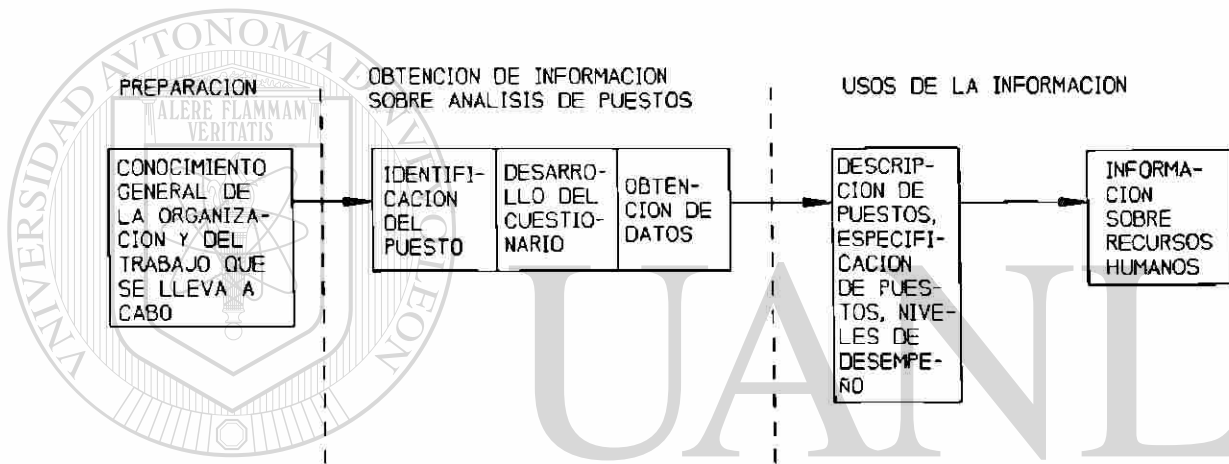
PREPARACION

OBTENCION DE INFORMACION SOBRE ANALISIS DE PUESTOS

USOS DE LA INFORMACION

CONOCIMIENTO GENERAL DE LA ORGANIZACION Y DEL TRABAJO QUE SE LLEVA A CABO

IDENTIFICACION DEL PUESTO

DESARROLLO DEL CUESTIONARIO

OBTENCION DE DATOS

DESCRIPCION DE PUESTOS, ESPECIFICACION DE PUESTOS, NIVELES DE DESEMPEÑO

INFORMACION SOBRE RECURSOS HUMANOS

UNIVERSIDAD AUTONOMA DE NUEVO LEON
ALERE FLAMMAM VERITATIS
UANL